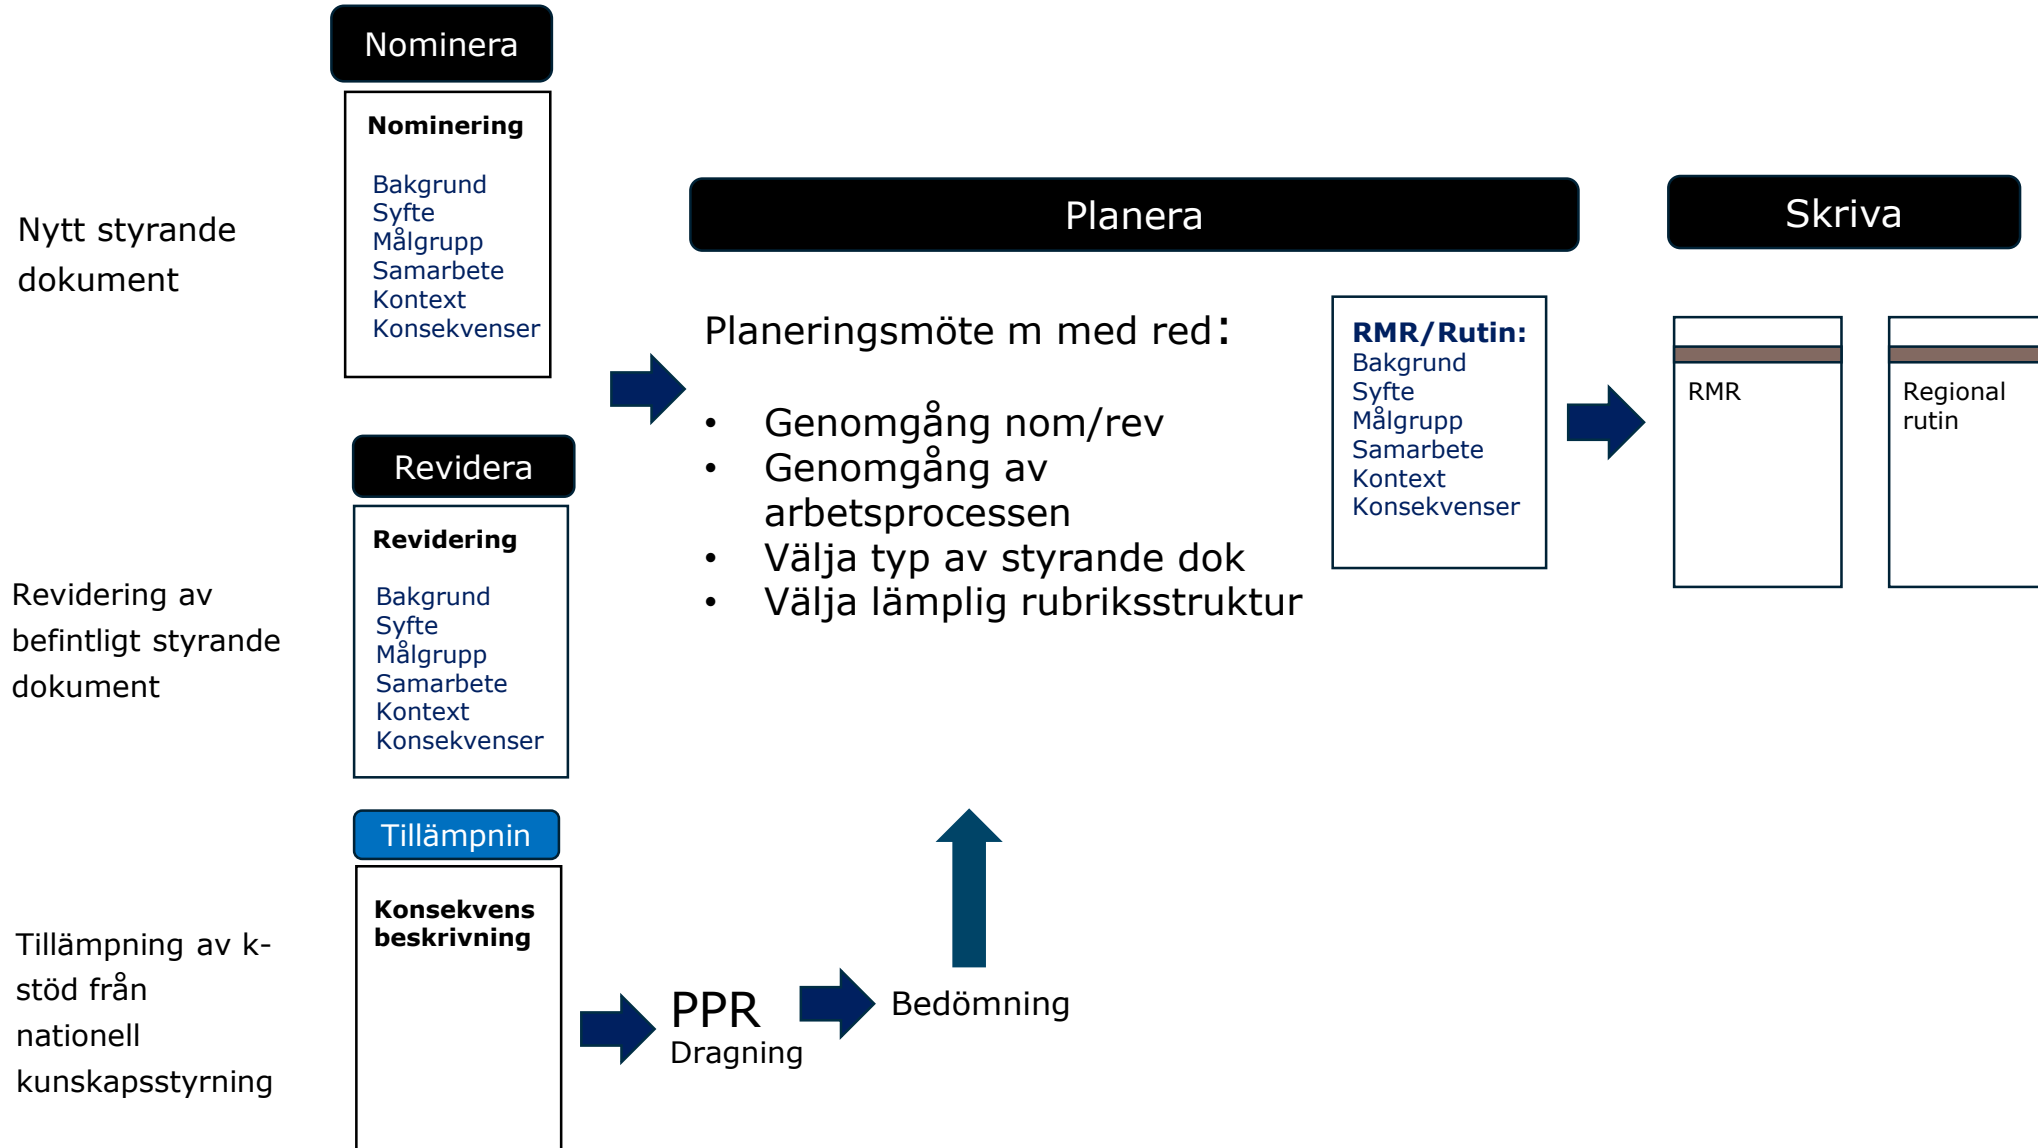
Nominera

Nominering

Bakgrund
Syfte
Målgrupp
Samarbete
Kontext
Konsekvenser

Nytt styrande dokument

Revidera

Revidering

Bakgrund
Syfte
Målgrupp
Samarbete
Kontext
Konsekvenser

Revidering av befintligt styrande dokument

Tillämpnin

Konsekvens beskrivning

Tillämpning av k-stöd från nationell kunskapsstyrning

Planera

Planeringsmöte m med red:

- Genomgång nom/rev
- Genomgång av arbetsprocessen
- Välja typ av styrande dok
- Välja lämplig rubriksstruktur

RMR/Rutin:
Bakgrund
Syfte
Målgrupp
Samarbete
Kontext
Konsekvenser

Skriva

RMR

Regional rutin

PPR
Dragning

Bedömning